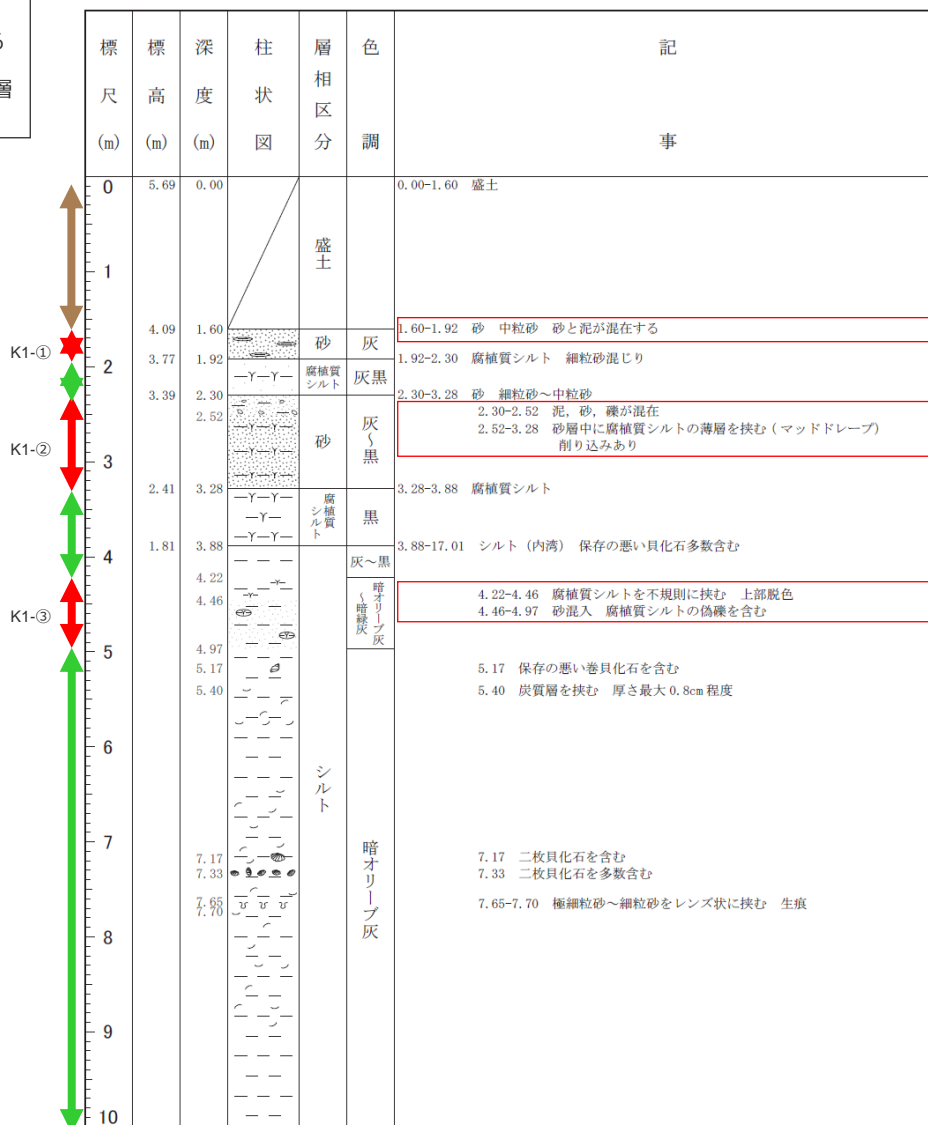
層

| 標尺(m) | 標高(m) | 深度(m) | 柱状図 | 層相区分 | 色調 | 記事 |
|---|---|---|---|---|---|---|
| 0 | 5.69 | 0.00 | | 盛土 | | 0.00-1.60 盛土 |
| 1 | 4.09 | 1.60 | | 砂 | 灰 | 1.60-1.92 砂 中粒砂 砂と泥が混在する |
| 2 | 3.77 | 1.92 | | 腐植質シルト | 灰黒 | 1.92-2.30 腐植質シルト 細粒砂混じり |
| | 3.39 | 2.30 | | 砂 | 灰～黒 | 2.30-3.28 砂 細粒砂～中粒砂 |
| | | 2.52 | | | | 2.30-2.52 泥，砂，礫が混在 |
| 3 | | | | | | 2.52-3.28 砂層中に腐植質シルトの薄層を挟む（マッドドレープ）削り込みあり |
| | 2.41 | 3.28 | | 腐植質シルト | 黒 | 3.28-3.88 腐植質シルト |
| 4 | 1.81 | 3.88 | | シルト | 灰～黒 | 3.88-17.01 シルト（内湾） 保存の悪い貝化石多数含む |
| | | 4.22 | | | 暗オリーブ～暗緑灰 | 4.22-4.46 腐植質シルトを不規則に挟む 上部脱色 |
| | | 4.46 | | | | 4.46-4.97 砂混入 腐植質シルトの偽礫を含む |
| 5 | | 4.97 | | | 暗オリーブ灰 | |
| | | 5.17 | | | | 5.17 保存の悪い巻貝化石を含む |
| | | 5.40 | | | | 5.40 炭質層を挟む 厚さ最大0.8cm程度 |
| 6 | | | | | | |
| 7 | | 7.17 | | | | 7.17 二枚貝化石を含む |
| | | 7.33 | | | | 7.33 二枚貝化石を多数含む |
| | | 7.65 | | | | 7.65-7.70 極細粒砂～細粒砂をレンズ状に挟む 生痕 |
| | | 7.70 | | | | |
| 8 | | | | | | |
| 9 | | | | | | |
| 10 | | | | | | |

K1-①
K1-②
K1-③